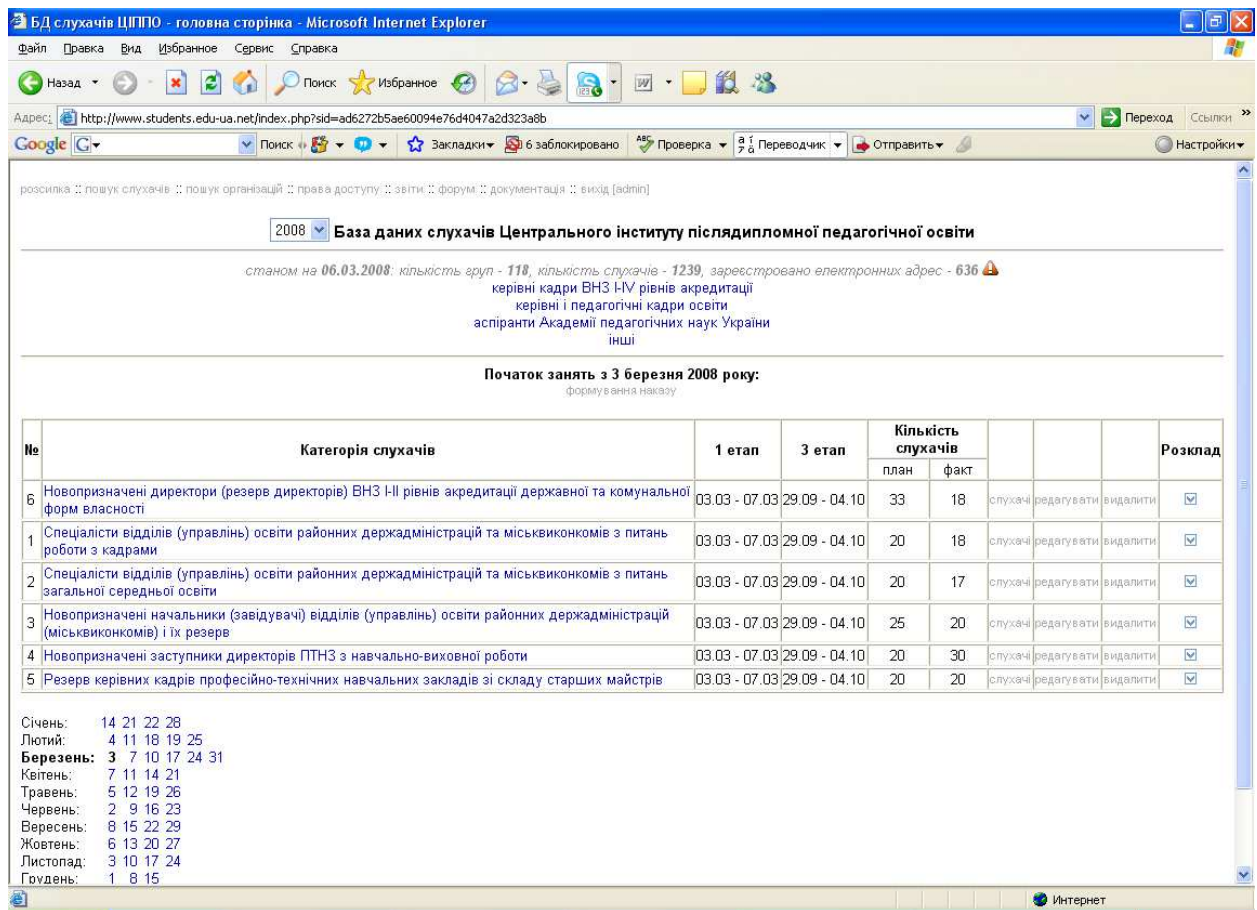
БД слухачів ЦІППО - головна сторінка - Microsoft Internet Explorer

Файл Правка Вид Избранное Сервис Справка

Назад Поиск Избранное

Адрес: http://www.students.edu-ua.net/index.php?sid=ad6272b5ae60094e76d4047a2d323a8b Переход Ссылки

Google Поиск Закладки 6 заблокировано Проверка Переводчик Отправить Настройки

розсилка :: пошук слухачів :: пошук організацій :: права доступу :: звіти :: форум :: документація :: вихід [admin]

2008 База даних слухачів Центрального інституту післядипломної педагогічної освіти

станом на 06.03.2008: кількість груп - 118, кількість слухачів - 1239, зареєстровано електронних адрес - 636
керівні кадри ВНЗ I-IV рівнів акредитації
керівні і педагогічні кадри освіти
аспіранти Академії педагогічних наук України
інші

Початок занять з 3 березня 2008 року:
формування наказу

| № | Категорія слухачів | 1 етап | 3 етап | Кількість слухачів план | Кількість слухачів факт | | | | Розклад |
|---|---|---|---|---|---|---|---|---|---|
| 6 | Новопризначені директори (резерв директорів) ВНЗ I-II рівнів акредитації державної та комунальної форм власності | 03.03 - 07.03 | 29.09 - 04.10 | 33 | 18 | слухачі | редагувати | видалити | |
| 1 | Спеціалісти відділів (управлінь) освіти районних держадміністрацій та міськвиконкомів з питань роботи з кадрами | 03.03 - 07.03 | 29.09 - 04.10 | 20 | 18 | слухачі | редагувати | видалити | |
| 2 | Спеціалісти відділів (управлінь) освіти районних держадміністрацій та міськвиконкомів з питань загальної середньої освіти | 03.03 - 07.03 | 29.09 - 04.10 | 20 | 17 | слухачі | редагувати | видалити | |
| 3 | Новопризначені начальники (завідувачі) відділів (управлінь) освіти районних держадміністрацій (міськвиконкомів) і їх резерв | 03.03 - 07.03 | 29.09 - 04.10 | 25 | 20 | слухачі | редагувати | видалити | |
| 4 | Новопризначені заступники директорів ПТНЗ з навчально-виховної роботи | 03.03 - 07.03 | 29.09 - 04.10 | 20 | 30 | слухачі | редагувати | видалити | |
| 5 | Резерв керівних кадрів професійно-технічних навчальних закладів зі складу старших майстрів | 03.03 - 07.03 | 29.09 - 04.10 | 20 | 20 | слухачі | редагувати | видалити | |

Січень: 14 21 22 28
Лютий: 4 11 18 19 25
Березень: 3 7 10 17 24 31
Квітень: 7 11 14 21
Травень: 5 12 19 26
Червень: 2 9 16 23
Вересень: 8 15 22 29
Жовтень: 6 13 20 27
Листопад: 3 10 17 24
Грудень: 1 8 15

Интернет